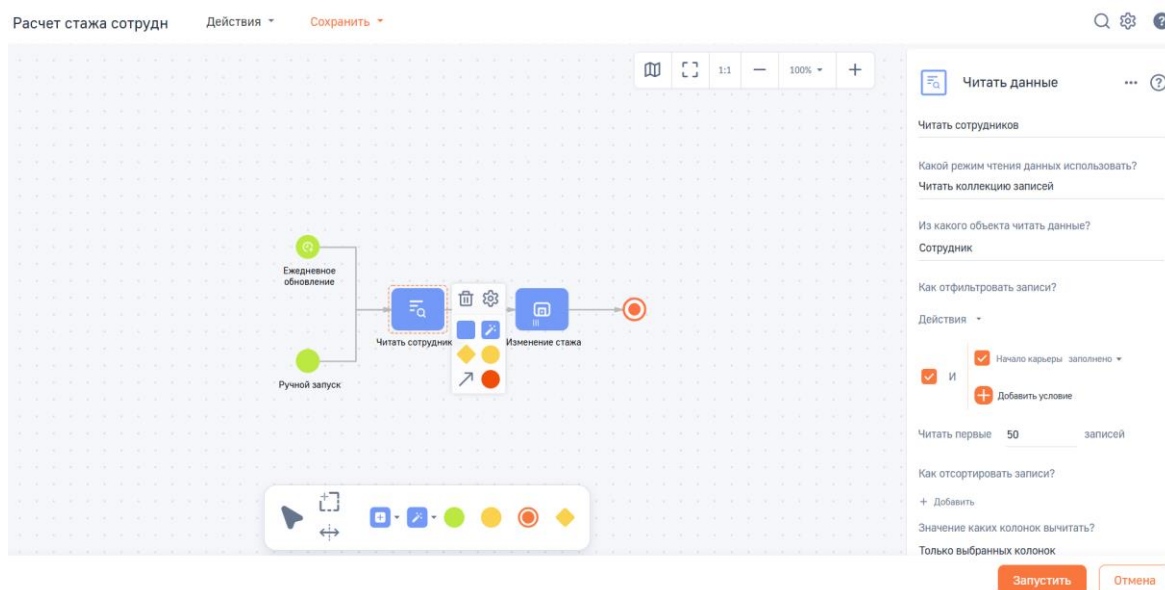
Расчет стажа сотрудн Действия Сохранить

1:1 100%

Ежедневное обновление

Ручной запуск

Читать сотрудник

Изменение стажа

Читать данные

Читать сотрудников

Какой режим чтения данных использовать?

Читать коллекцию записей

Из какого объекта читать данные?

Сотрудник

Как отфильтровать записи?

Действия

И

Начало карьеры заполнено

Добавить условие

Читать первые 50 записей

Как отсортировать записи?

+ Добавить

Значение каких колонок вычитать?

Только выбранных колонок

Запустить Отмена